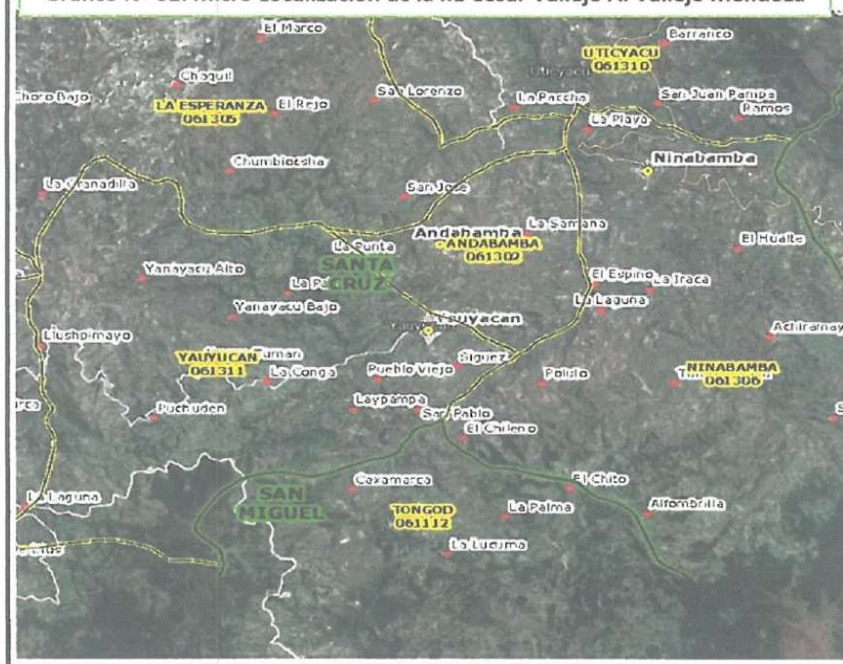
Gráfico N° 02: Micro Localización de la IIEE César Vallejo N. Vallejo Mendoza

El Marco
Barranco
UTICYACU 061310
Choqui
Uticyacu
Choro Bajo
LA ESPERANZA 061305
El Rejo
San Lorenzo
La Paccha
San Juan Pampa
Ramos
La Playa
Chumbiotsha
Ninabamba
La Granadilla
San Jose
La Samana
Andabamba
ANDABAMBA 061302
El Hualte
La Punta
SANTA CRUZ
Yanayacu Alto
El Espino
La Iraca
La Pa
La Laguna
Yanayacu Bajo
Yauyacan
Yauyacan
Achiramayo
Llushpimayo
Turnan
Siguez
NINABAMBA 061306
YAUYUCAN 061311
La Conga
Pueblo Viejo
Polulo
Puchuden
Laypampa
San Pablo
El Chileno
El Chito
SAN MIGUEL
Cayamarca
La Laguna
TONGOD 061112
La Palma
Alfombrilla
La Lucuma